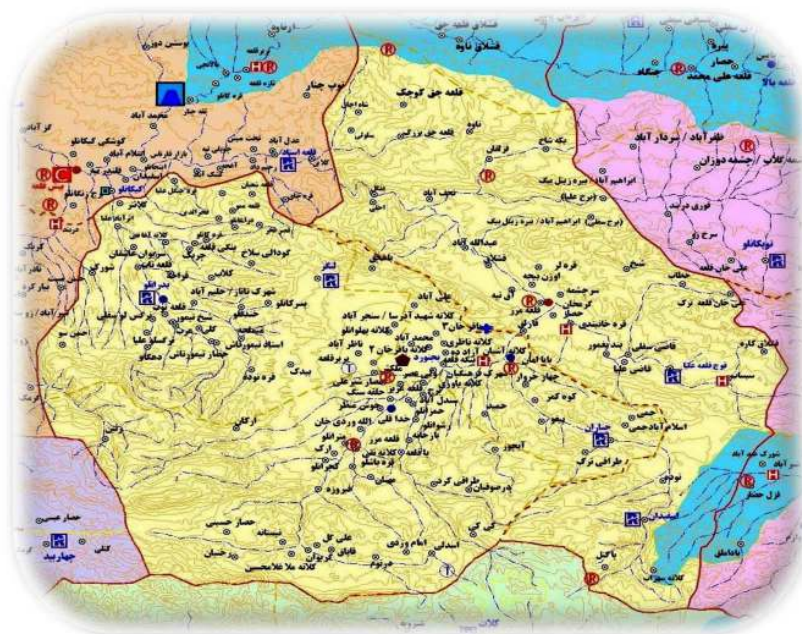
قشلاق ناوه
قلعه حق کوچک
قلعه علی محمد
جنگاه
ظفرآباد / سردار آباد
کلاته / چشمه دوزان
ابراهیم آباد
قزلقان
عبدالله آباد
قره قر
اوزن بیچه
آق تپه
حصار
سرخه
علی خان قلعه ترک
قره خانیمی
نوع قلعه ملکا
قاضی علیا
جمشیر
کوه کمر
اسلام آباد
طراقی ترک
سیمین قلعه
نوکنده
آبجوز
علی آباد
کلاته شهید آبرسا / سنجر آباد
قلعه مرز
جاجرم
شهرک تالار / حلیم آباد
سراوان
کلاته
اسفیدان
آشخانه
حصار حسین
علی کل
قاپاق
امام وردی
بشنکان
گرمه
شیروان
قلعه نو
قزل حصار
باشگل
قزلقان
گوشکی
کلاته ملاغلامحسین
حصار عسین
کتلی
جهاربید